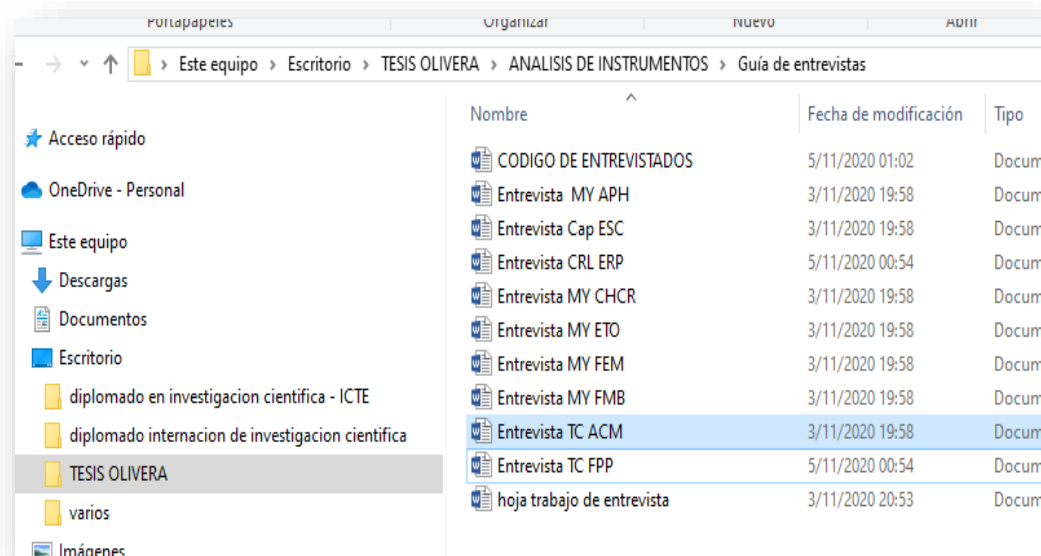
Portapapeles Organizar Nuevo Abrir

Este equipo › Escritorio › TESIS OLIVERA › ANALISIS DE INSTRUMENTOS › Guía de entrevistas

Acceso rápido
OneDrive - Personal
Este equipo
Descargas
Documentos
Escritorio
diplomado en investigacion cientifica - ICTE
diplomado internacion de investigacion cientifica
TESIS OLIVERA
varios
Imágenes

| Nombre | Fecha de modificación | Tipo |
|---|---|---|
| CODIGO DE ENTREVISTADOS | 5/11/2020 01:02 | Docum |
| Entrevista MY APH | 3/11/2020 19:58 | Docum |
| Entrevista Cap ESC | 3/11/2020 19:58 | Docum |
| Entrevista CRL ERP | 5/11/2020 00:54 | Docum |
| Entrevista MY CHCR | 3/11/2020 19:58 | Docum |
| Entrevista MY ETO | 3/11/2020 19:58 | Docum |
| Entrevista MY FEM | 3/11/2020 19:58 | Docum |
| Entrevista MY FMB | 3/11/2020 19:58 | Docum |
| Entrevista TC ACM | 3/11/2020 19:58 | Docum |
| Entrevista TC FPP | 5/11/2020 00:54 | Docum |
| hoja trabajo de entrevista | 3/11/2020 20:53 | Docum |